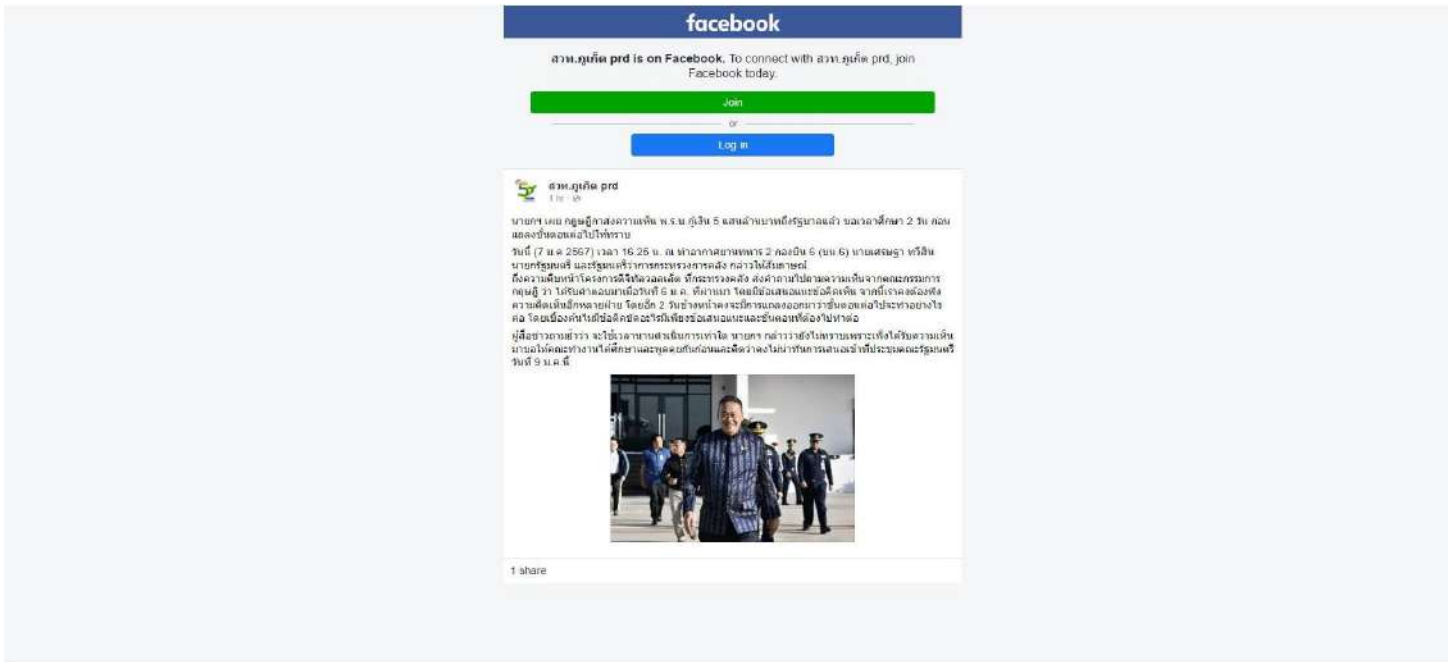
facebook

สวท.ภูเก็ต prd is on Facebook. To connect with สวท.ภูเก็ต prd, join Facebook today.

Join

or

Log in

สวท.ภูเก็ต prd
1 ม.ค. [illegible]

นายกฯ เผย กฤษฎีกาส่งความเห็น พ.ร.บ.กู้เงิน 5 แสนล้านบาทถึงรัฐบาลแล้ว ขอเวลาศึกษา 2 วัน ก่อนแถลงขั้นตอนต่อไปให้ทราบ

วันนี้ (7 ม.ค. 2567) เวลา 16.25 น. ณ ท่าอากาศยานทหาร 2 กองบิน 6 (บน.6) นายเศรษฐา ทวีสิน นายกรัฐมนตรี และรัฐมนตรีว่าการกระทรวงการคลัง กล่าวให้สัมภาษณ์ถึงความคืบหน้าโครงการดิจิทัลวอลเล็ต ที่กระทรวงการคลัง ส่งคำถามไปตามความเห็นจากคณะกรรมการกฤษฎีกา ว่า ได้รับคำตอบมาเมื่อวันที่ 6 ม.ค. ที่ผ่านมา โดยมีข้อเสนอแนะข้อคิดเห็น จากนี้เราคงต้องฟังความคิดเห็นอีกหลายฝ่าย โดยอีก 2 วันข้างหน้าคงจะมีการแถลงออกมาว่าขั้นตอนต่อไปจะทำอย่างไรต่อ โดยเบื้องต้นไม่มีข้อติดขัดอะไรมีเพียงข้อเสนอแนะและขั้นตอนที่ต้องไปทำต่อ

ผู้สื่อข่าวถามว่าว่า จะใช้เวลานานดำเนินการเท่าใด นายกฯ กล่าวว่ายังไม่ทราบเพราะเพิ่งได้รับความเห็นมาขอให้คณะทำงานได้ศึกษาและพูดคุยกันก่อนและคิดว่าคงไม่น่าทันการเสนอเข้าที่ประชุมคณะรัฐมนตรีวันที่ 9 ม.ค.นี้

1 share